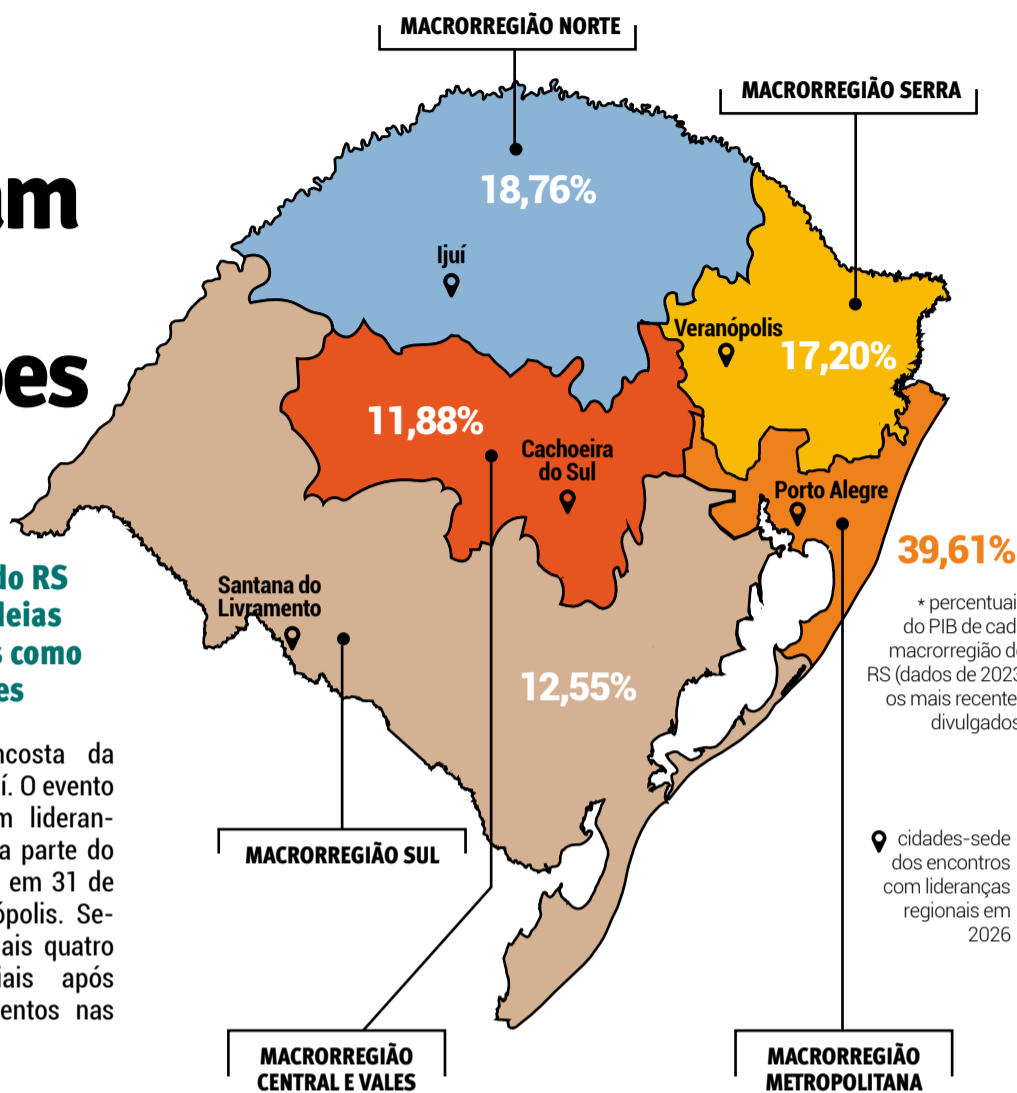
am

oes

do RS
leias
s como
es

ncosta da
í. O evento
m lideran-
a parte do
em 31 de
ópolis. Se-
ais quatro
iais após
entos nas

MACRORREGIÃO NORTE

MACRORREGIÃO SERRA

18,76%

Ijuí

Veranópolis

17,20%

11,88%

Cachoeira do Sul

Porto Alegre

39,61%

Santana do Livramento

12,55%

* percentuai
do PIB de cad
macrorregião d
RS (dados de 2023
os mais recente
divulgados

cidades-sede dos encontros com lideranças regionais em 2026

MACRORREGIÃO SUL

MACRORREGIÃO CENTRAL E VALES

MACRORREGIÃO METROPOLITANA